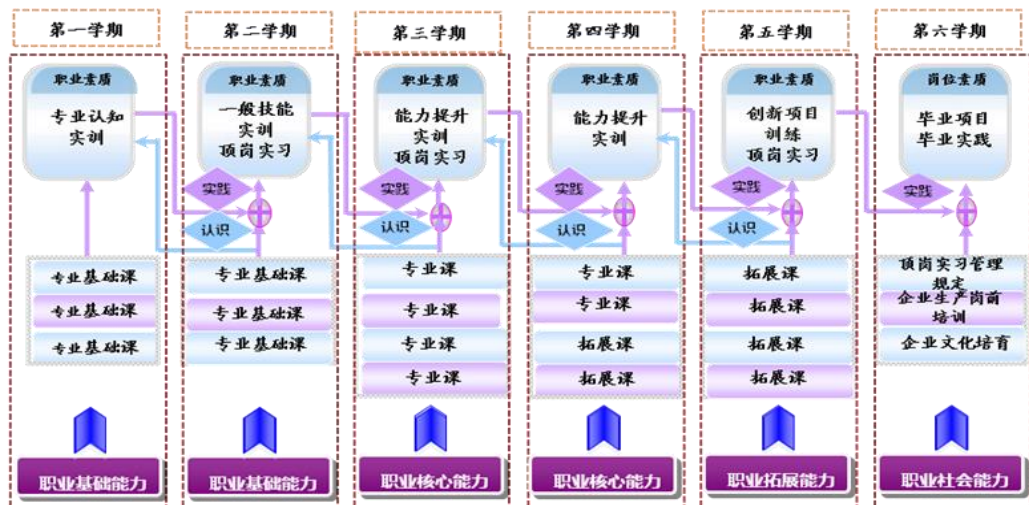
第一学期

职业素质
专业认知实训

专业基础课
专业基础课
专业基础课

职业基础能力

第二学期

职业素质
一般技能实训
顶岗实习

实践
认识

专业基础课
专业基础课
专业基础课

职业基础能力

第三学期

职业素质
能力提升实训
顶岗实习

实践
认识

专业课
专业课
专业课
专业课

职业核心能力

第四学期

职业素质
能力提升实训

实践
认识

专业课
专业课
拓展课
拓展课

职业核心能力

第五学期

职业素质
创新项目训练
顶岗实习

实践
认识

拓展课
拓展课
拓展课
拓展课

职业拓展能力

第六学期

岗位素质
毕业项目
毕业实践

实践

顶岗实习管理规定
企业生产岗前培训
企业文化培育

职业社会能力